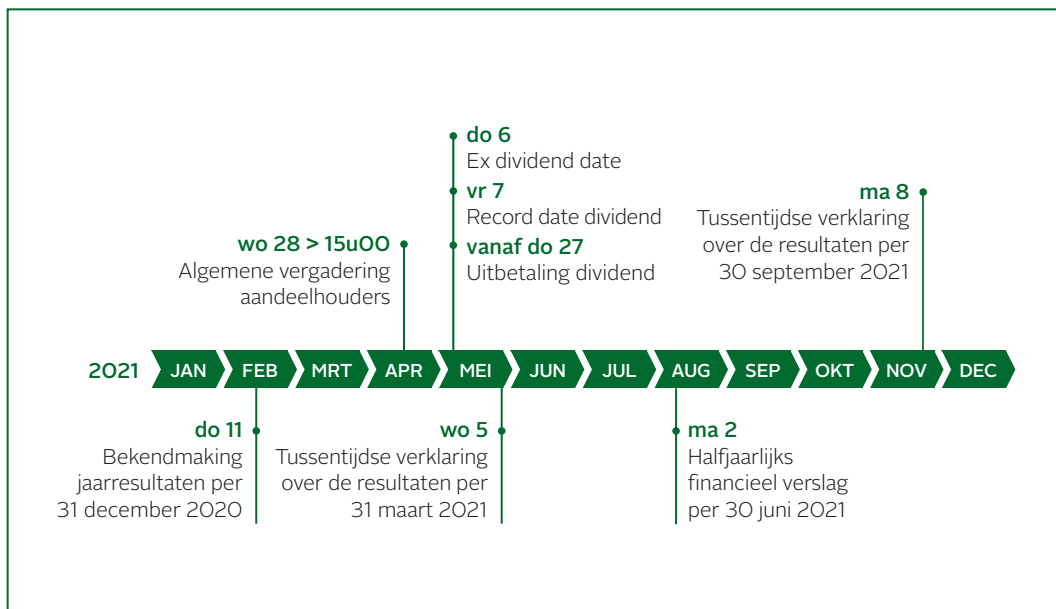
do 6
Ex dividend date
vr 7
Record date dividend
vanaf do 27
Uitbetaling dividend

wo 28 > 15u00
Algemene vergadering aandeelhouders

ma 8
Tussentijdse verklaring over de resultaten per 30 september 2021

2021 JAN FEB MRT APR MEI JUN JUL AUG SEP OKT NOV DEC

do 11
Bekendmaking jaarresultaten per 31 december 2020

wo 5
Tussentijdse verklaring over de resultaten per 31 maart 2021

ma 2
Halfjaarlijks financieel verslag per 30 juni 2021